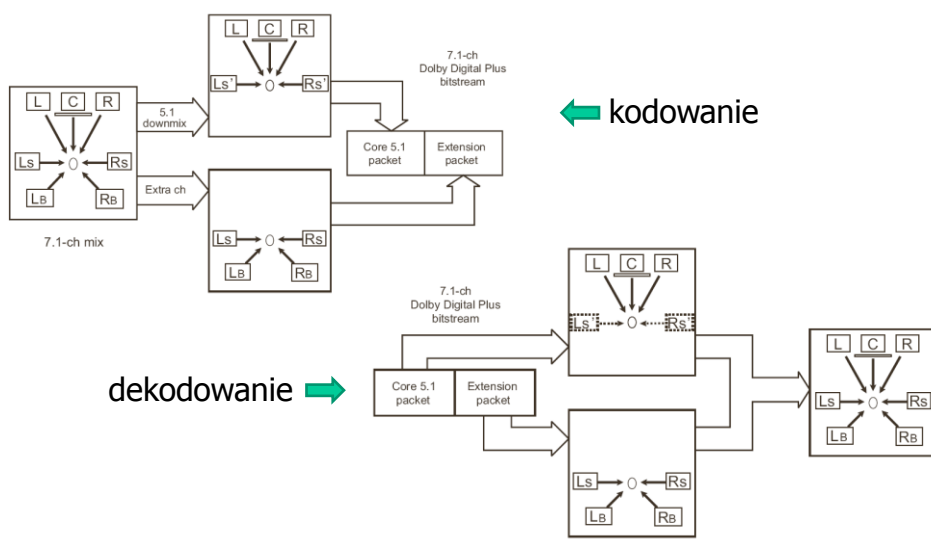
L C R
Ls' Rs'
7.1-ch
Dolby Digital Plus
bitstream
kodowanie
L C R
Ls Rs
LB RB
5.1
downmix
Extra ch
Core 5.1
packet
Extension
packet
Ls Rs
LB RB
7.1-ch mix
L C R
Ls' Rs'
7.1-ch
Dolby Digital Plus
bitstream
dekodowanie
Core 5.1
packet
Extension
packet
Ls Rs
LB RB
L C R
Ls Rs
LB RB